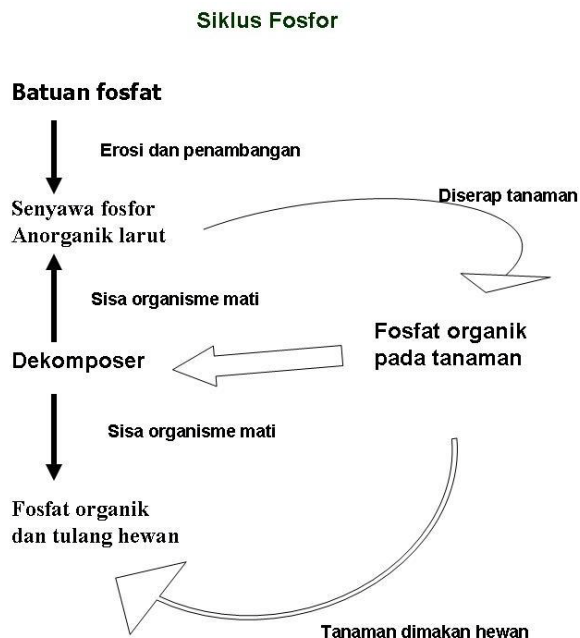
Siklus Fosfor

Batuan fosfat

Erosi dan penambangan

Senyawa fosfor
Anorganik larut

Diserap tanaman

Sisa organisme mati

Fosfat organik
pada tanaman

Dekomposer

Sisa organisme mati

Fosfat organik
dan tulang hewan

Tanaman dimakan hewan